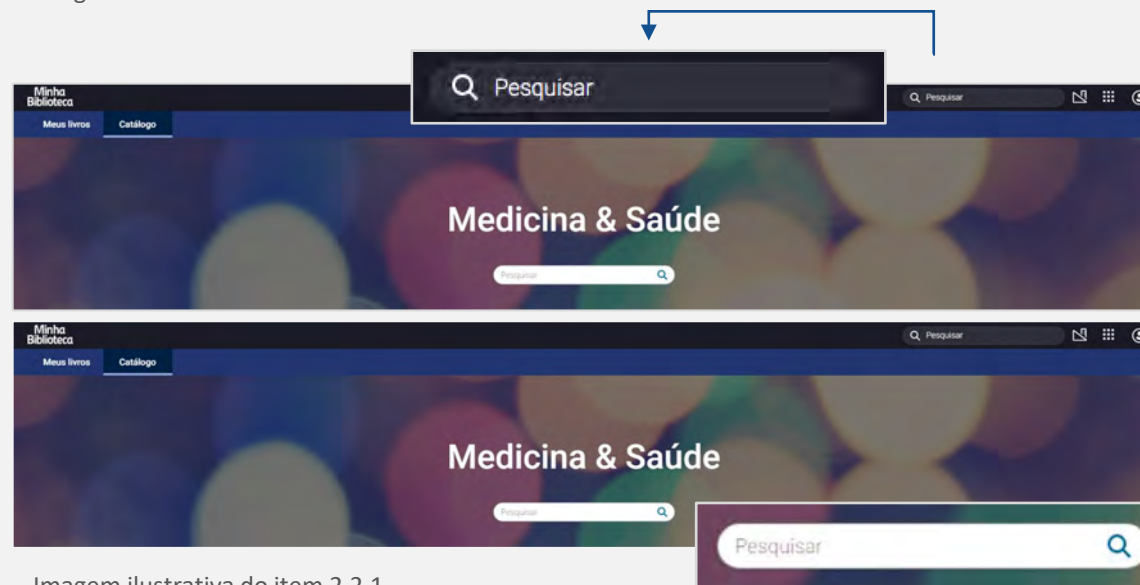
Pesquisar

Minha Biblioteca

Pesquisar

Meus livros

Catálogo

Medicina & Saúde

Pesquisar

Minha Biblioteca

Pesquisar

Meus livros

Catálogo

Medicina & Saúde

Pesquisar

Pesquisar

Imagem ilustrativa do item 2.2.1